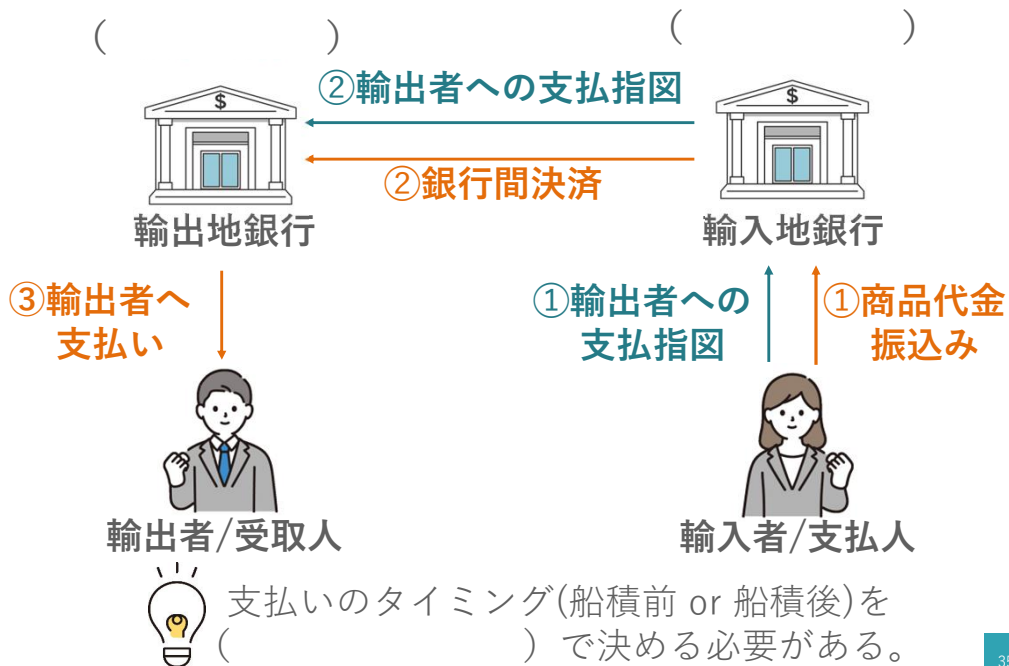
(　　　　　)　　　　　　　　　　(　　　　　)

②輸出者への支払指図

②銀行間決済

輸出地銀行　　　　　　　　　　輸入地銀行

③輸出者へ支払い

①輸出者への支払指図

①商品代金振込み

輸出者/受取人　　　　　　　　輸入者/支払人

支払いのタイミング(船積前 or 船積後)を
(　　　　　　　　)で決める必要がある。

35